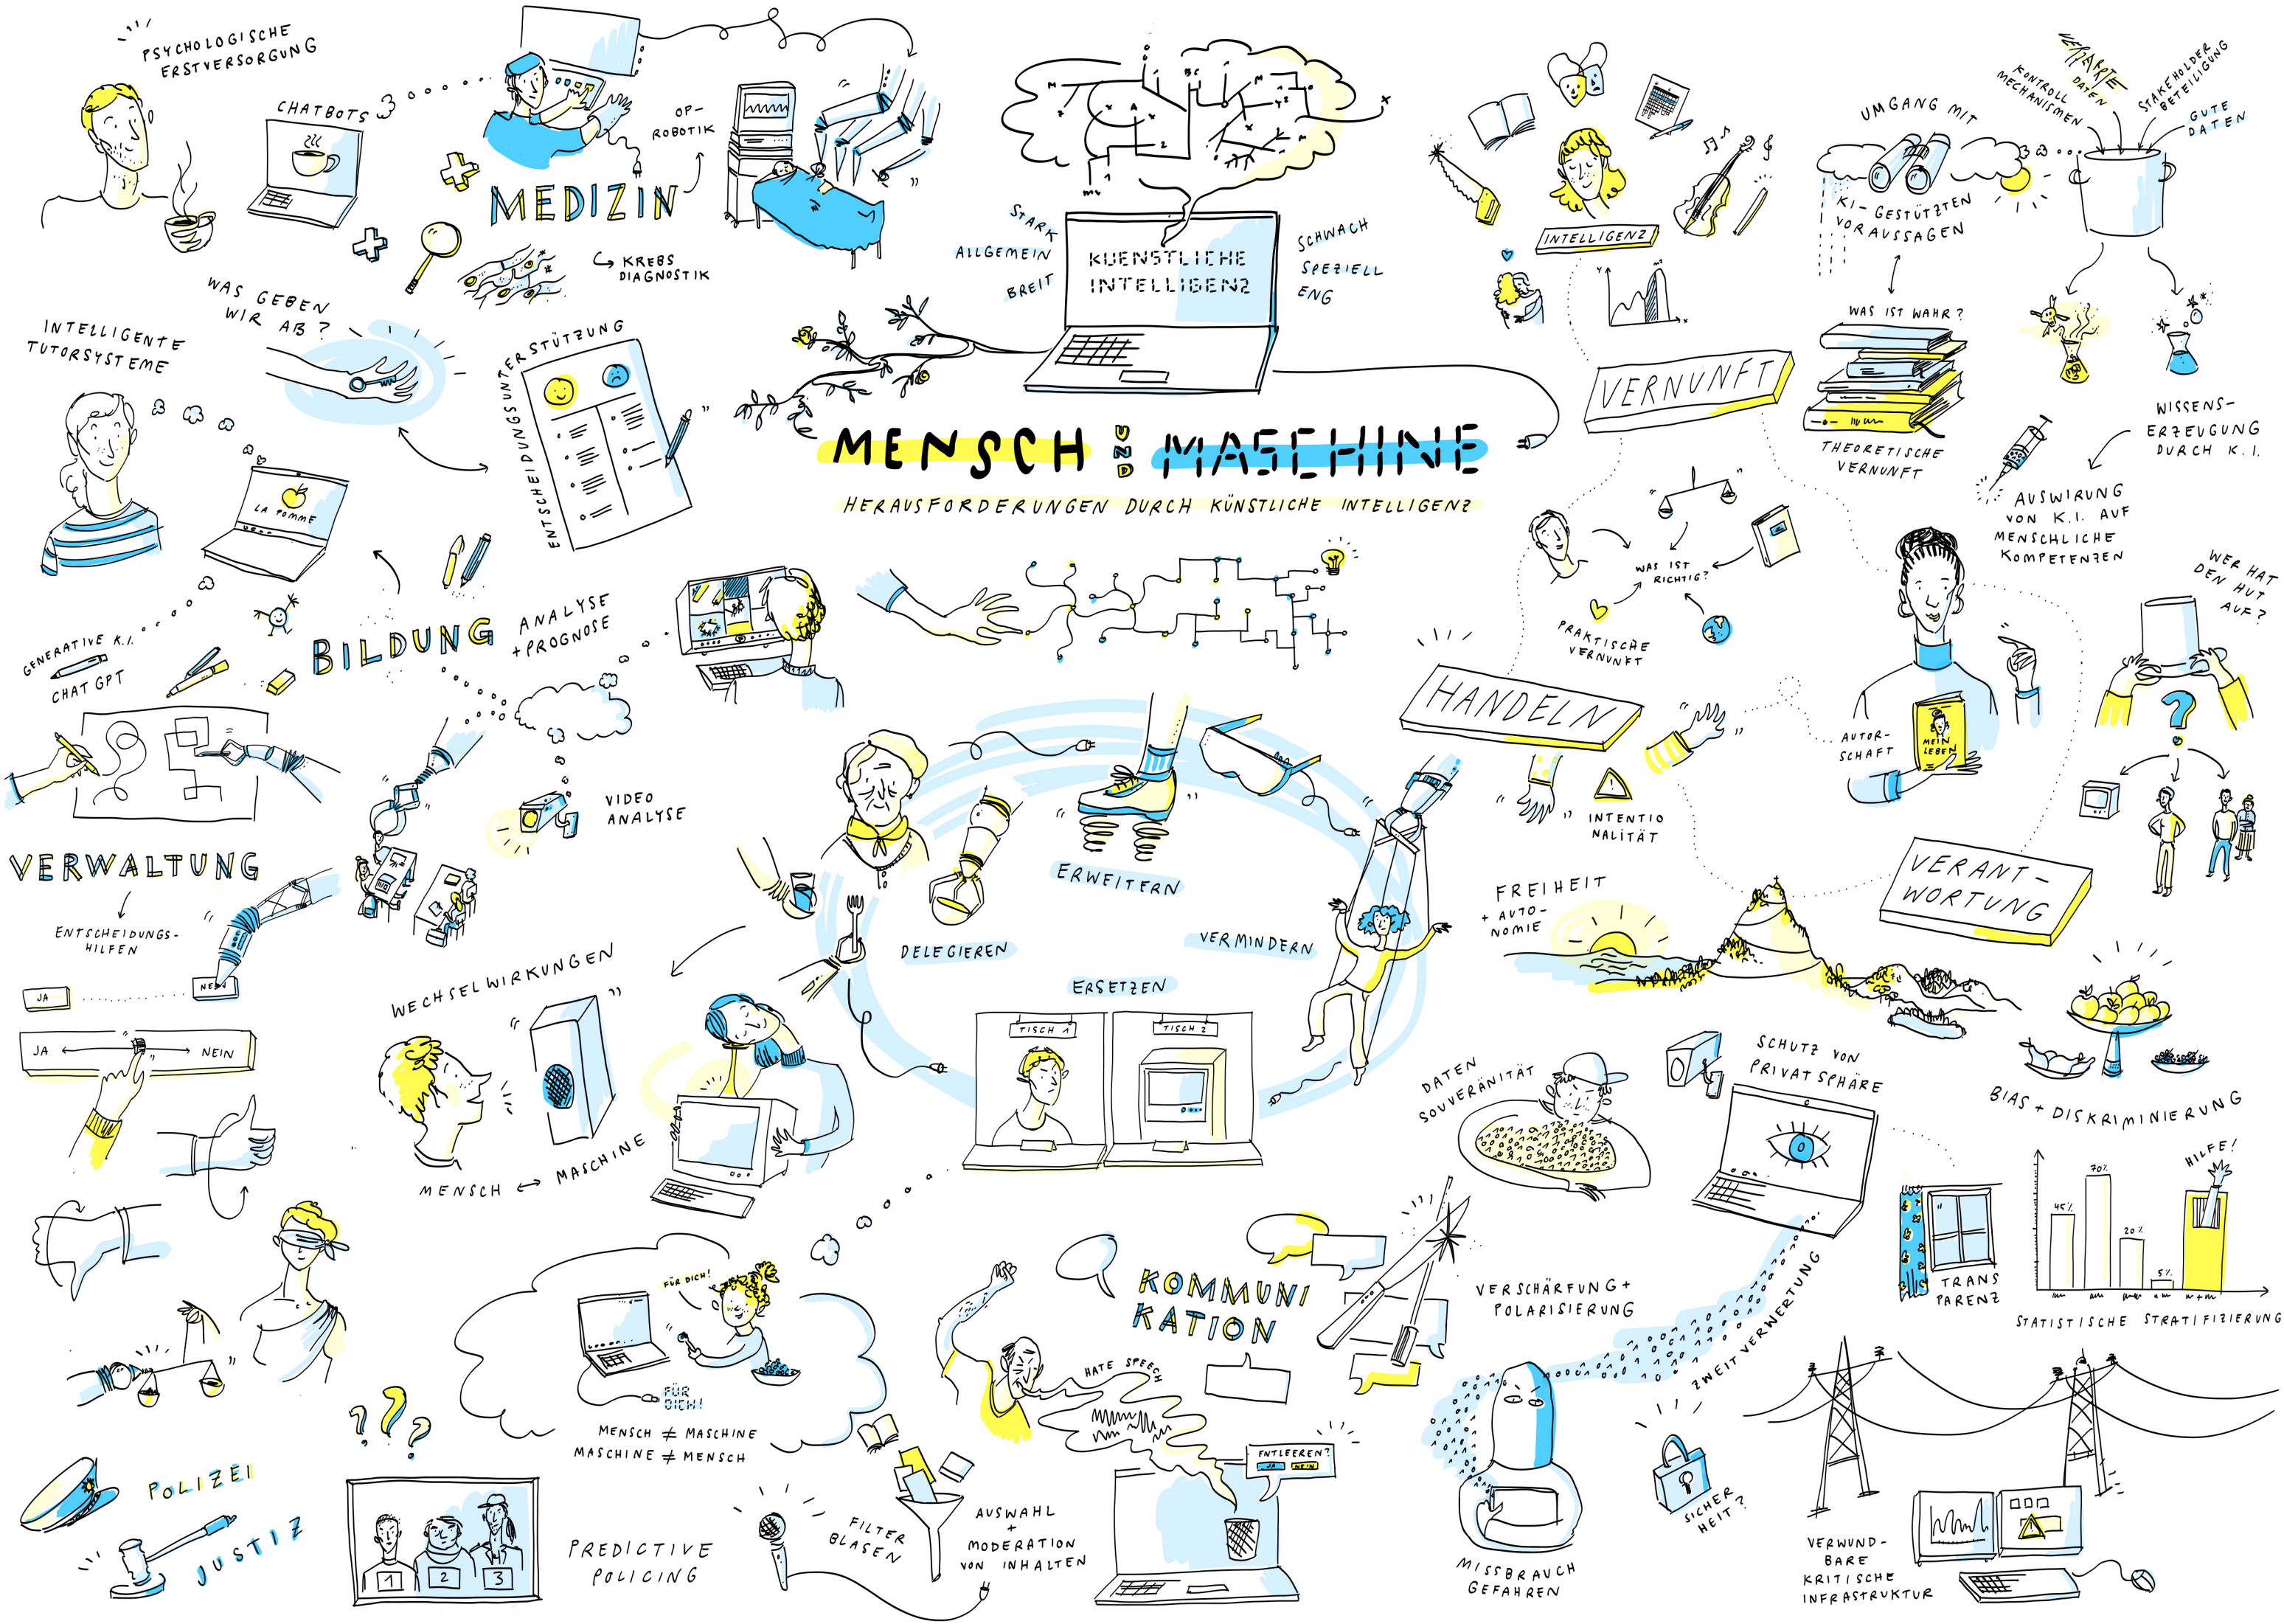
PSYCHOLOGISCHE ERSTVERSORGUNG

CHATBOTS

OP-ROBOTIK

MEDIZIN

KREBS DIAGNOSTIK

STARK
ALLGEMEIN
BREIT

KUENSTLICHE INTELLIGENZ

SCHWACH
SPEZIELL
ENG

INTELLIGENZ

UMGANG MIT
KONTROLL MECHANISMEN
MARKE DATEN
STAKEHOLDER BETEILIGUNG
GUTE DATEN

KI-GESTÜTZTEN VORAUSSAGEN

WAS IST WAHR?

THEORETISCHE VERNUNFT

VERNUNFT

WISSENS-ERZEUGUNG DURCH K.I.

AUSWIRKUNG VON K.I. AUF MENSCHLICHE KOMPETENZEN

WAS GEBEN WIR AB?

INTELLIGENTE TUTORSYSTEME

ENTSCHEIDUNGSUNTERSTÜTZUNG

LA POMME

MENSCH UND MASCHINE

HERAUSFORDERUNGEN DURCH KÜNSTLICHE INTELLIGENZ

WAS IST RICHTIG?

PRAKTISCHE VERNUNFT

WER HAT DEN HUT AUF?

GENERATIVE K.I.
CHAT GPT

BILDUNG

ANALYSE + PROGNOSE

HANDELN

AUTORSCHAFT

MEIN LEBEN

INTENTIONALITÄT

VIDEO ANALYSE

VERWALTUNG

ENTSCHEIDUNGSHILFEN

JA
NEIN
JA
NEIN

ERWEITERN

DELEGIEREN

VERMINDERN

FREIHEIT + AUTONOMIE

VERANTWORTUNG

ERSETZEN

TISCH 1
TISCH 2

WECHSELWIRKUNGEN

MENSCH ⟷ MASCHINE

DATEN SOUVERÄNITÄT

SCHUTZ VON PRIVATSPHÄRE

BIAS + DISKRIMINIERUNG

45%
70%
20%
5%
HILFE!

TRANSPARENZ

STATISTISCHE STRATIFIZIERUNG

FÜR DICH!
FÜR DICH!

MENSCH $\neq$ MASCHINE
MASCHINE $\neq$ MENSCH

KOMMUNIKATION

HATE SPEECH

VERSCHÄRFUNG + POLARISIERUNG

ZWEITVERWERTUNG

POLIZEI

JUSTIZ

1
2
3

PREDICTIVE POLICING

FILTER BLASEN

AUSWAHL + MODERATION VON INHALTEN

ENTLEEREN?
JA
NEIN

MISSBRAUCH GEFAHREN

SICHERHEIT?

VERWUNDBARE KRITISCHE INFRASTRUKTUR